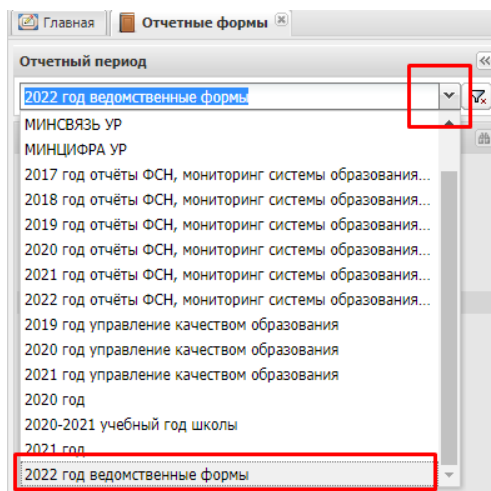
Главная | Отчетные формы

Отчетный период

2022 год ведомственные формы

МИНСВЯЗЬ УР
МИНЦИФРА УР
2017 год отчёты ФСН, мониторинг системы образования...
2018 год отчёты ФСН, мониторинг системы образования...
2019 год отчёты ФСН, мониторинг системы образования...
2020 год отчёты ФСН, мониторинг системы образования...
2021 год отчёты ФСН, мониторинг системы образования...
2022 год отчёты ФСН, мониторинг системы образования...
2019 год управление качеством образования
2020 год управление качеством образования
2021 год управление качеством образования
2020 год
2020-2021 учебный год школы
2021 год
2022 год ведомственные формы